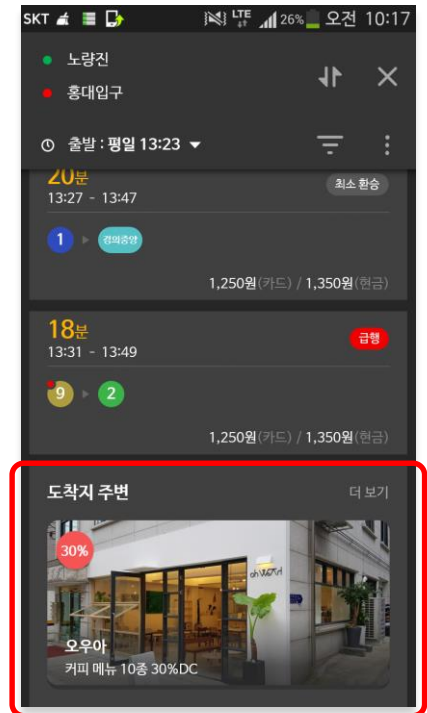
SKT LTE 26% 오전 10:17

노량진
홍대입구

출발 : 평일 13:23

20분
13:27 - 13:47
최소 환승
1 경의중앙
1,250원(카드) / 1,350원(현금)

18분
13:31 - 13:49
급행
9 2
1,250원(카드) / 1,350원(현금)

도착지 주변
더 보기
30%
오우아
커피 메뉴 10종 30%DC